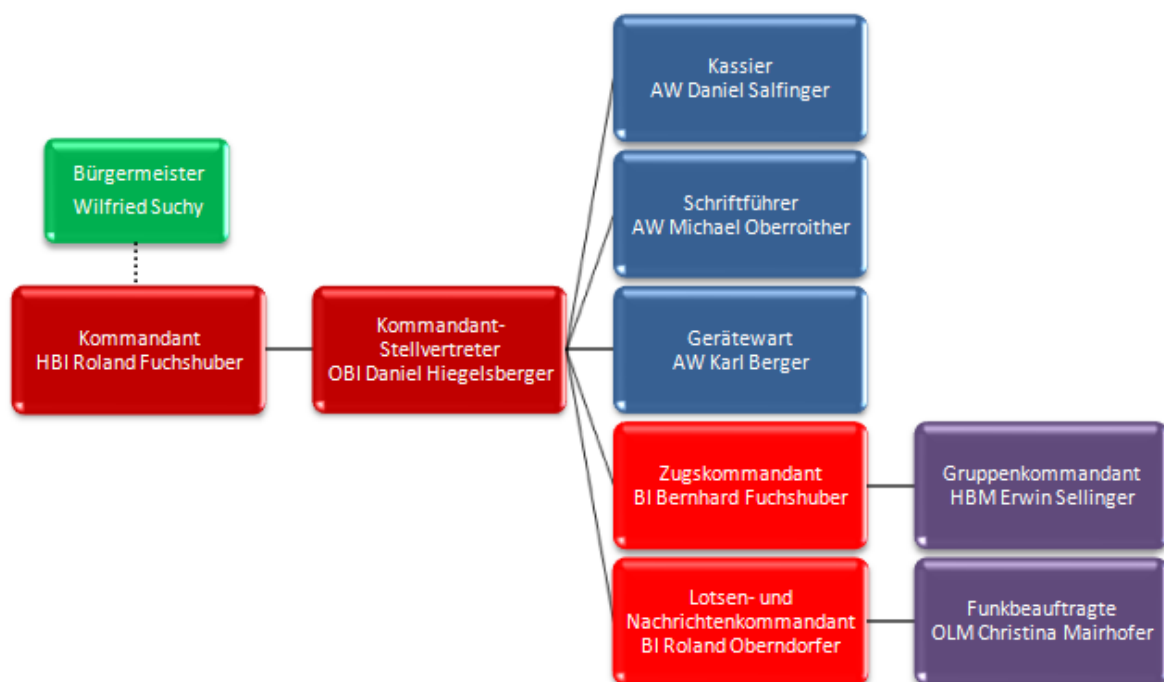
Bürgermeister
Wilfried Suchy

Kommandant
HBI Roland Fuchshuber

Kommandant-Stellvertreter
OBI Daniel Hiegelsberger

Kassier
AW Daniel Salfinger

Schriftführer
AW Michael Oberroither

Gerätewart
AW Karl Berger

Zugskommandant
BI Bernhard Fuchshuber

Gruppenkommandant
HBM Erwin Sellinger

Lotsen- und Nachrichtenkommandant
BI Roland Oberndorfer

Funkbeauftragte
OLM Christina Mairhofer